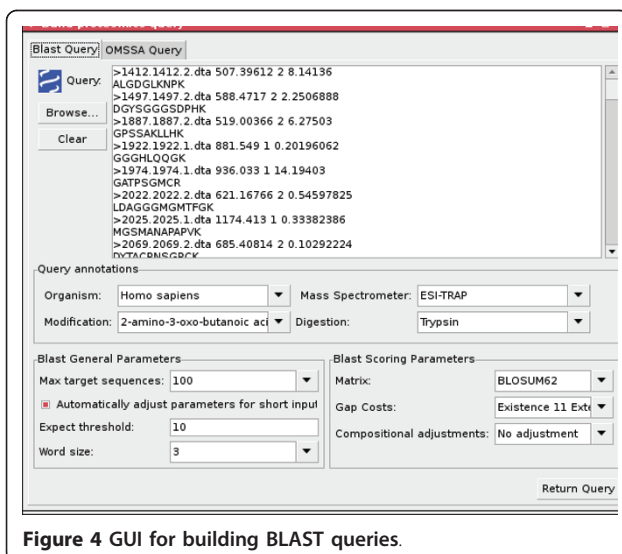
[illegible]

Blast Query | OMSSA Query

Query:
Browse...
Clear

>1412.1412.2.dta 507.39612 2 8.14136
ALGDGLKNPK
>1497.1497.2.dta 588.4717 2 2.2506888
DGYSGGGSDPHK
>1887.1887.2.dta 519.00366 2 6.27503
GPSSAKLLHK
>1922.1922.1.dta 881.549 1 0.20196062
GGGHLQQGK
>1974.1974.1.dta 936.033 1 14.19403
GATPSGMCR
>2022.2022.2.dta 621.16766 2 0.54597825
LDAGGGMGMTFGK
>2025.2025.1.dta 1174.413 1 0.33382386
MGSMANAPAPVK
>2069.2069.2.dta 685.40814 2 0.10292224
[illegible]

Query annotations

Organism: Homo sapiens
Mass Spectrometer: ESI-TRAP
Modification: 2-amino-3-oxo-butanoic aci
Digestion: Trypsin

Blast General Parameters

Max target sequences: 100
Automatically adjust parameters for short input
Expect threshold: 10
Word size: 3

Blast Scoring Parameters

Matrix: BLOSUM62
Gap Costs: Existence 11 Exte
Compositional adjustments: No adjustment

Return Query

**Figure 4** GUI for building BLAST queries.